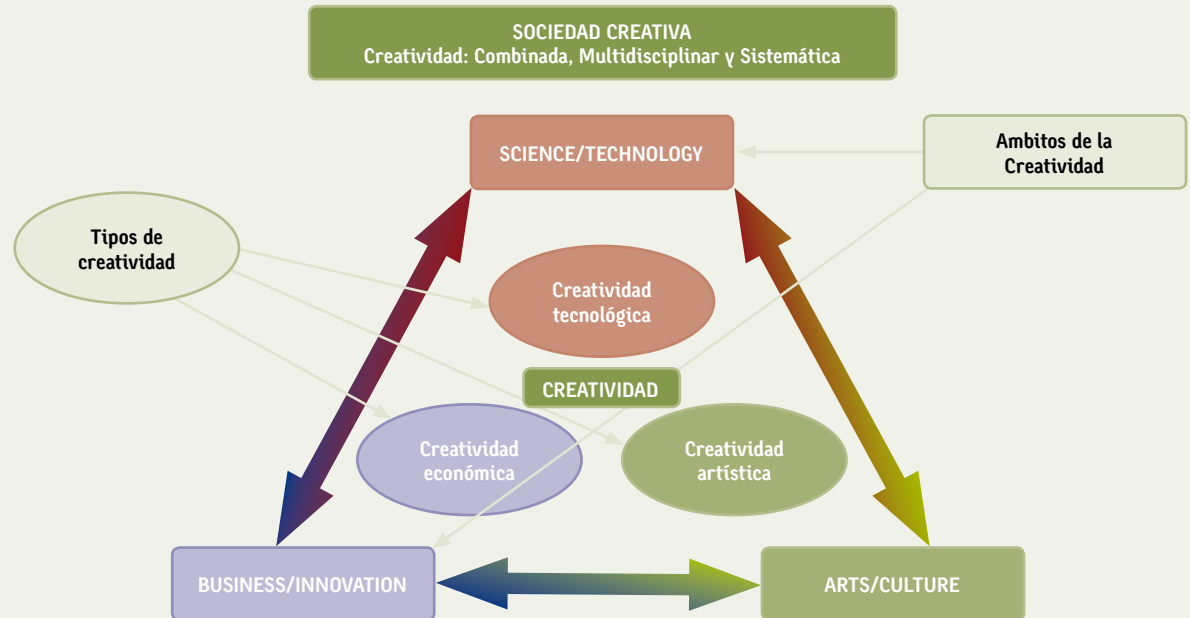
SOCIEDAD CREATIVA
Creatividad: Combinada, Multidisciplinar y Sistemática

SCIENCE/TECHNOLOGY

Ambitos de la Creatividad

Tipos de creatividad

Creatividad tecnológica

CREATIVIDAD

Creatividad económica

Creatividad artística

BUSINESS/INNOVATION

ARTS/CULTURE